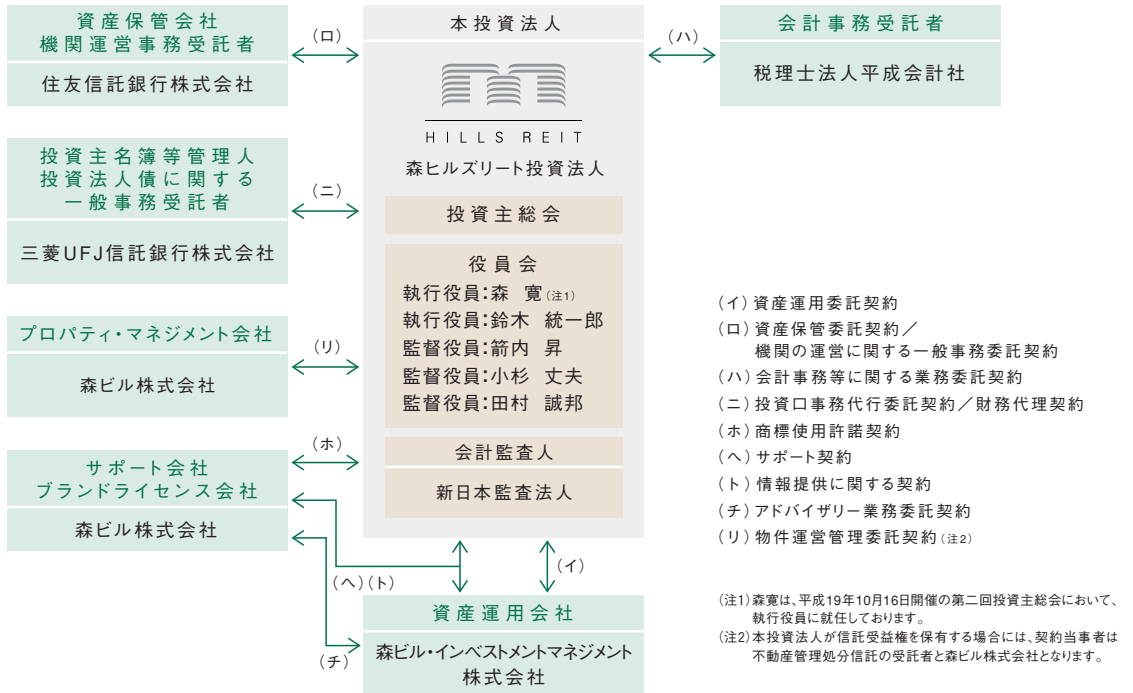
資産保管会社
機関運営事務受託者

住友信託銀行株式会社

(ロ)

本投資法人

HILLS REIT

森ヒルズリート投資法人

(ハ)

会計事務受託者

税理士法人平成会計社

投資主名簿等管理人
投資法人債に関する
一般事務受託者

三菱UFJ信託銀行株式会社

(ニ)

投資主総会

役員会
執行役員:森　寛(注1)
執行役員:鈴木　統一郎
監督役員:箭内　昇
監督役員:小杉　丈夫
監督役員:田村　誠邦

プロパティ・マネジメント会社

森ビル株式会社

(リ)

(ホ)

会計監査人

新日本監査法人

サポート会社
ブランドライセンス会社

森ビル株式会社

(ヘ)(ト)

(イ)

(チ)

資産運用会社

森ビル・インベストメントマネジメント株式会社

(イ)資産運用委託契約
(ロ)資産保管委託契約／
機関の運営に関する一般事務委託契約
(ハ)会計事務等に関する業務委託契約
(ニ)投資口事務代行委託契約／財務代理契約
(ホ)商標使用許諾契約
(ヘ)サポート契約
(ト)情報提供に関する契約
(チ)アドバイザリー業務委託契約
(リ)物件運営管理委託契約(注2)

(注1)森寛は、平成19年10月16日開催の第二回投資主総会において、執行役員に就任しております。
(注2)本投資法人が信託受益権を保有する場合には、契約当事者は不動産管理処分信託の受託者と森ビル株式会社となります。